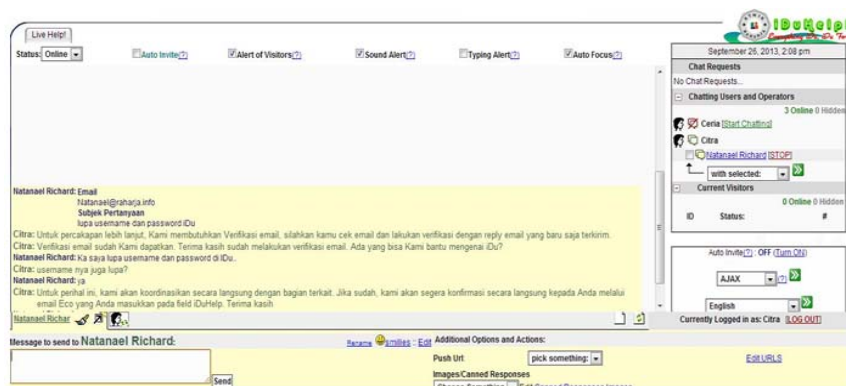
Live Help!

iDuHelp!

Status: Online

Auto Invite(?)

Alert of Visitors(?)

Sound Alert(?)

Typing Alert(?)

Auto Focus(?)

September 26, 2013, 2:08 pm

Chat Requests

No Chat Requests...

Chatting Users and Operators

3 Online 0 Hidden

Ceria [Start Chatting]

Citra

Natanael Richard [STOP]

with selected:

Current Visitors

0 Online 0 Hidden

ID

Status:

#

Natanael Richard: Email
Natanael@raharja.info
Subjek Pertanyaan
lupa username dan password iDu

Citra: Untuk percakapan lebih lanjut, Kami membutuhkan Verifikasi email, silahkan kamu cek email dan lakukan verifikasi dengan reply email yang baru saja terkirim.

Citra: Verifikasi email sudah Kami dapatkan. Terima kasih sudah melakukan verifikasi email. Ada yang bisa Kami bantu mengenai iDu?

Natanael Richard: Ka saya lupa username dan password di iDu..

Citra: username nya juga lupa?

Natanael Richard: ya

Citra: Untuk perihal ini, kami akan koordinasikan secara langsung dengan bagian terkait. Jika sudah, kami akan segera konfirmasi secara langsung kepada Anda melalui email Eco yang Anda masukkan pada field iDuHelp. Terima kasih

Natanael Richar

Auto Invite(?) : OFF (Turn ON)

AJAX

(?)

English

Currently Logged in as: Citra [LOG OUT]

Message to send to Natanael Richard:

Rename

Smilies :: Edit

Additional Options and Actions:

Push Url:

pick something:

Edit URLS

Images/Canned Responses

Send